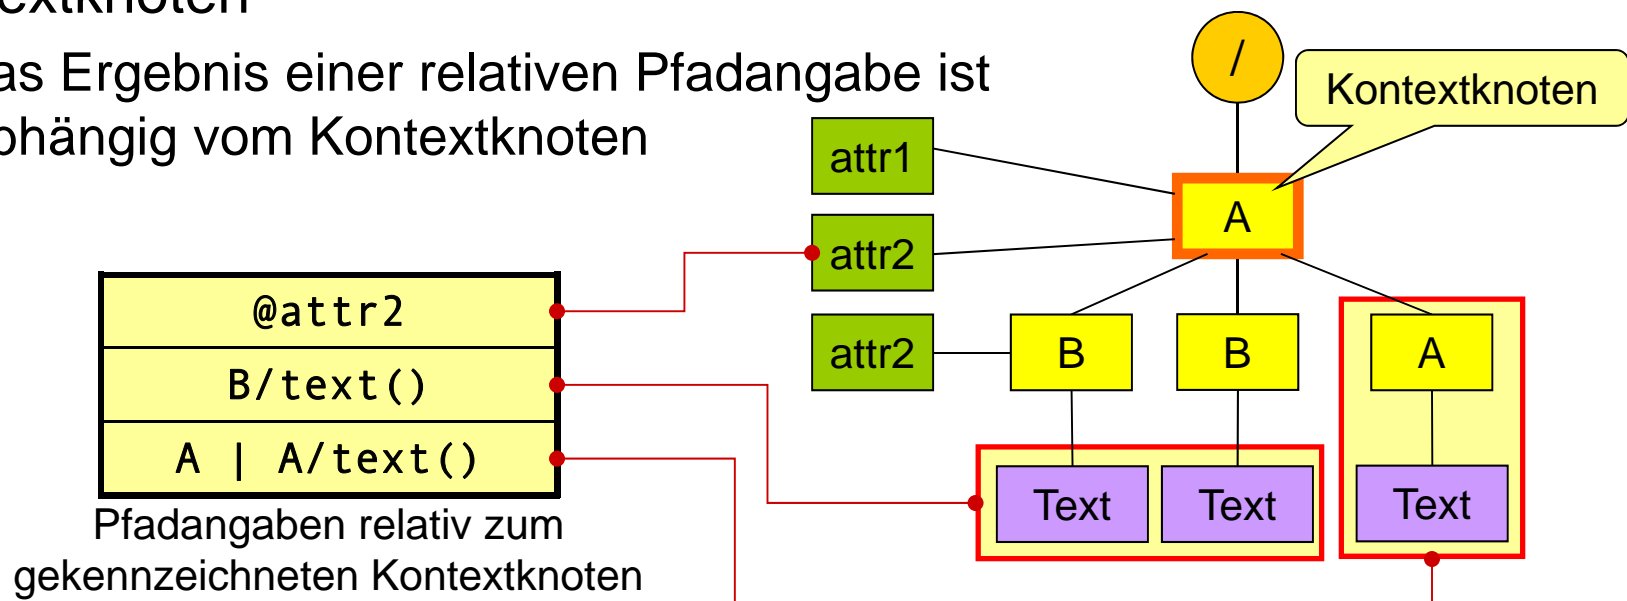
extknoten

as Ergebnis einer relativen Pfadangabe ist bhängig vom Kontextknoten

/

Kontextknoten

attr1

A

attr2

@attr2

attr2

B

B

A

B/text()

A | A/text()

Text

Text

Text

Pfadangaben relativ zum gekennzeichneten Kontextknoten